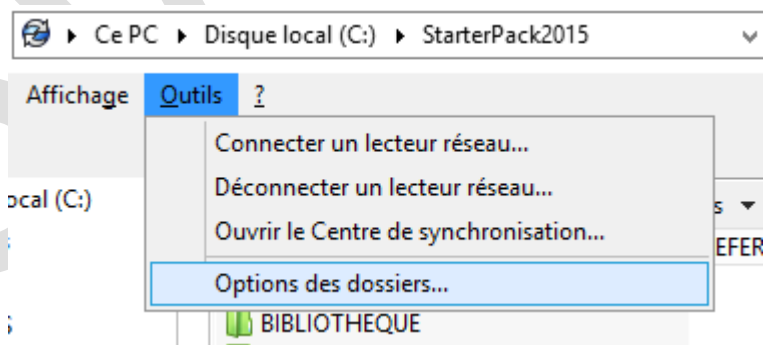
▸ Ce PC ▸ Disque local (C:) ▸ StarterPack2015

Affichage Outils ?

Connecter un lecteur réseau...
Déconnecter un lecteur réseau...
Ouvrir le Centre de synchronisation...
Options des dossiers...

ocal (C:)

s ▾
EFER

BIBLIOTHEQUE